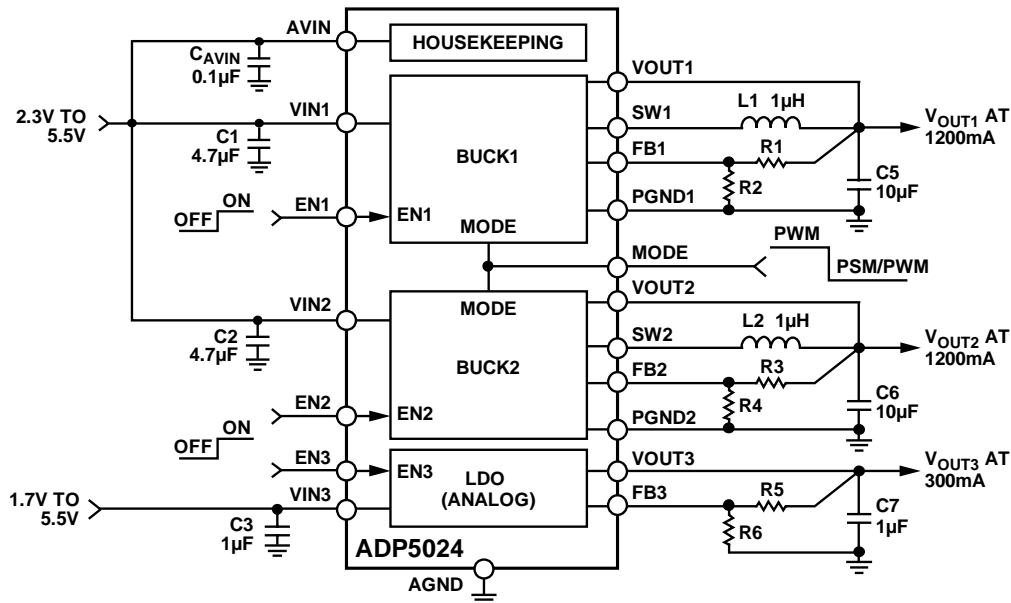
AVIN
$C_{AVIN}$
0.1µF
HOUSEKEEPING
VOUT1
2.3V TO 5.5V
VIN1
C1
4.7µF
SW1
L1 1µH
$V_{OUT1}$ AT 1200mA
BUCK1
FB1
R1
R2
PGND1
C5
10µF
OFF
ON
EN1
EN1
MODE
MODE
PWM
PSM/PWM
VIN2
VOUT2
MODE
C2
4.7µF
SW2
L2 1µH
$V_{OUT2}$ AT 1200mA
BUCK2
FB2
R3
C6
10µF
R4
EN2
EN2
PGND2
OFF
ON
EN3
EN3
LDO (ANALOG)
VOUT3
$V_{OUT3}$ AT 300mA
1.7V TO 5.5V
VIN3
FB3
R5
C7
1µF
C3
1µF
R6
ADP5024
AGND